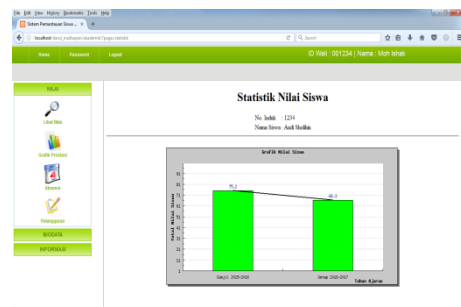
File Edit View History Bookmarks Tools Help

Sistem Pemantauan Siswa ... ×

localhost/anis_mutbayan/akademik?page=statistik

Search

Home Password Logout

ID Wali : 001234 | Nama : Moh Ishak

NILAI

Lihat Nilai

Grafik Prestasi

Absensi

Pelanggaran

BIODATA

INFORMASI

Statistik Nilai Siswa

No. Induk : 1234

Nama Siswa : Andi Sholihin

Grafik Nilai Siswa

75,2

66,9

Total Nilai Siswa

Ganjil 2015-2016

Genap 2016-2017

Tahun Ajaran